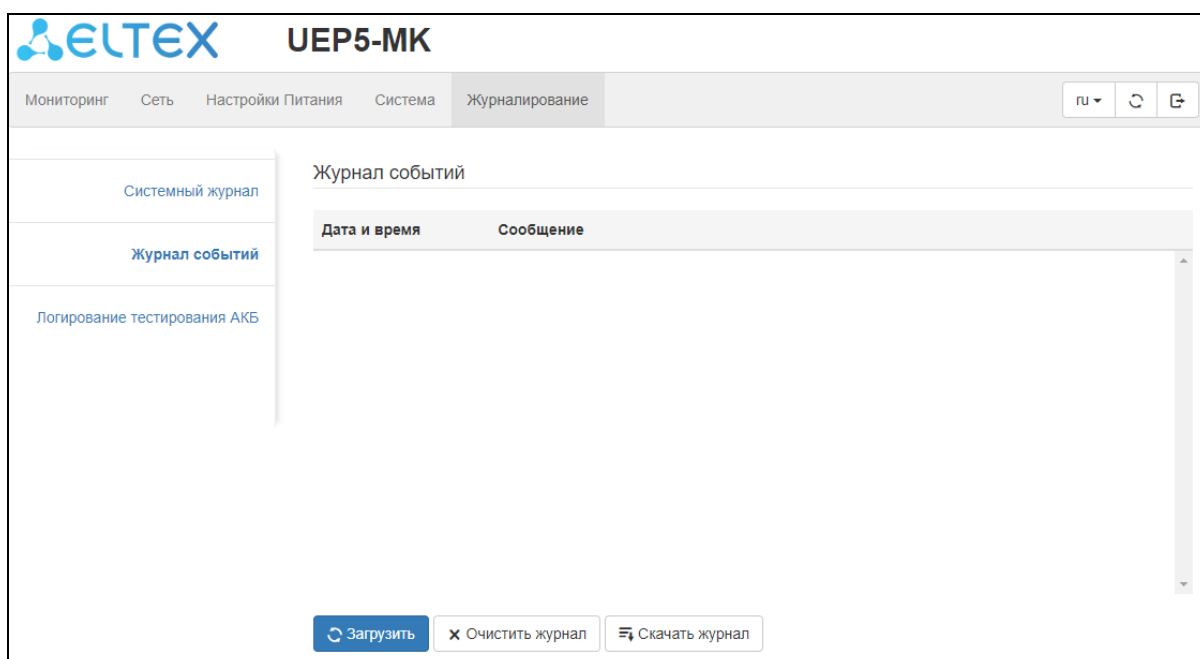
ELTEX UEP5-MK

Мониторинг Сеть Настройки Питания Система Журналирование

ru

Системный журнал

Журнал событий

Логирование тестирования АКБ

Журнал событий

| Дата и время | Сообщение |
|---|---|

Загрузить
Очистить журнал
Скачать журнал